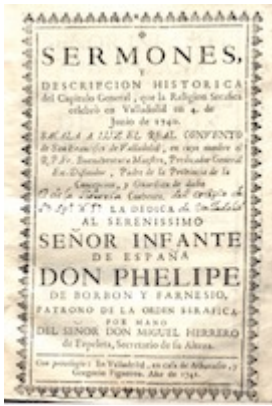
SERMONES,
Y
DESCRIPCION HISTORICA del Capitulo General, que la Religion Seraphica celebrò en Valladolid en 4. de Junio de 1740.
SACALA A LUZ EL REAL CONVENTO de San Francisco de Valladolid, en cuyo nombre el R. P. Fr. Buenaventura Maestro, Predicador General Ex-Difinidor, Padre de la Provincia de la Concepcion, y Guardian de dicho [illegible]
Y LA DEDICA AL SERENISSIMO
SEÑOR INFANTE
DE ESPAÑA
DON PHELIPE
DE BORBON Y FARNESIO,
PATRONO DE LA ORDEN SERAFICA.
POR MANO
DEL SEÑOR DON MIGUEL HERRERO de Ezpeleta, Secretario de su Alteza.

Con privilegio: En Valladolid, en casa de Athanasio, y Antonio Figueroa. Año de 1740.